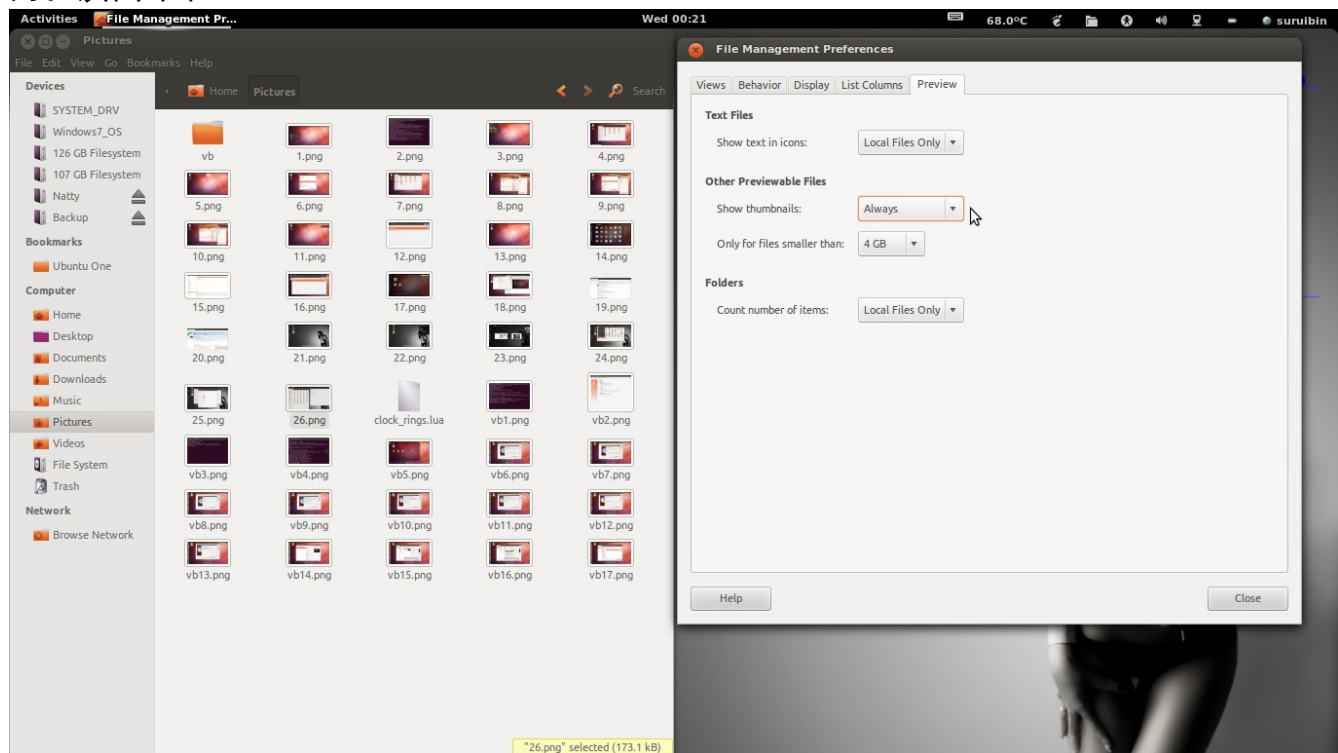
Activities File Management Pr... Wed 00:21 68.0°C suruibin

Pictures

File Edit View Go Bookmarks Help

Devices
SYSTEM_DRV
Windows7_OS
126 GB Filesystem
107 GB Filesystem
Natty
Backup
Bookmarks
Ubuntu One
Computer
Home
Desktop
Documents
Downloads
Music
Pictures
Videos
File System
Trash
Network
Browse Network

Home Pictures Search

vb 1.png 2.png 3.png 4.png
5.png 6.png 7.png 8.png 9.png
10.png 11.png 12.png 13.png 14.png
15.png 16.png 17.png 18.png 19.png
20.png 21.png 22.png 23.png 24.png
25.png 26.png clock_rings.lua vb1.png vb2.png
vb3.png vb4.png vb5.png vb6.png vb7.png
vb8.png vb9.png vb10.png vb11.png vb12.png
vb13.png vb14.png vb15.png vb16.png vb17.png

"26.png" selected (173.1 kB)

File Management Preferences

Views Behavior Display List Columns Preview

Text Files
Show text in icons: Local Files Only

Other Previewable Files
Show thumbnails: Always
Only for files smaller than: 4 GB

Folders
Count number of items: Local Files Only

Help Close